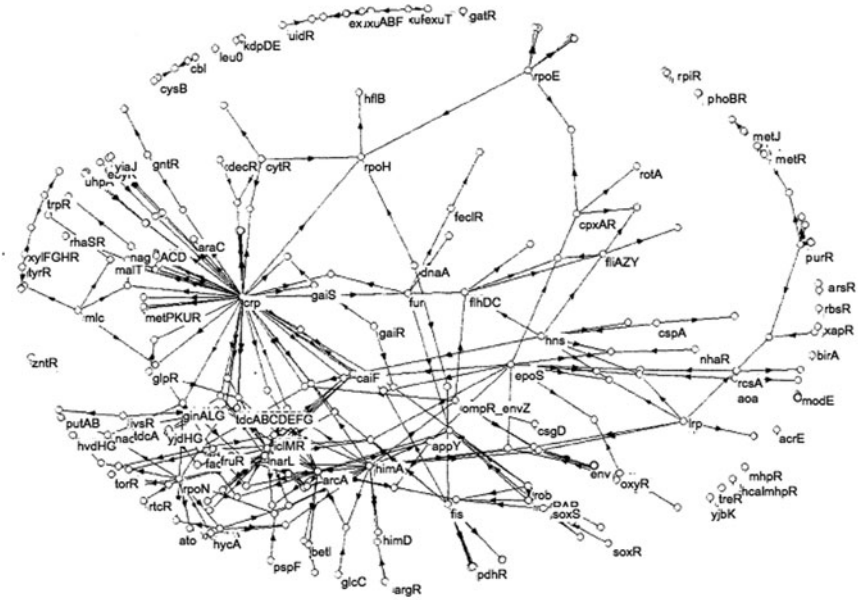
gatR
exuxuABF
kufexuT
uidR
kdpDE
leu0
cbl
cysB
rpoE
rpiR
phoBR
metJ
metR
hflB
gntR
decR
cytR
rpoH
yiaJ
uhpA
ebgR
trpR
rhaSR
xylFGHR
tyrR
nag
ACD
araC
malT
feclR
rotA
cpxAR
fliAZY
dnaA
purR
crp
gaiS
fur
flhDC
arsR
rbsR
mlc
metPKUR
gaiR
hns
cspA
xapR
nhaR
birA
zntR
glpR
caiF
epoS
rcsA
aoa
modE
putAB
ivsR
ginALG
ldcABCDEFG
ompR_envZ
csgD
lrp
hvdHG
nac
ldcA
yjdHG
fadR
fruR
clMR
narL
appY
acrE
torR
rpoN
arcA
himA
env
oxyR
mhpR
rtcR
rob
treR
hcalmhpR
PAR
soxS
yjbK
ato
hycA
betl
himD
fis
soxR
pspF
glcC
argR
pdhR